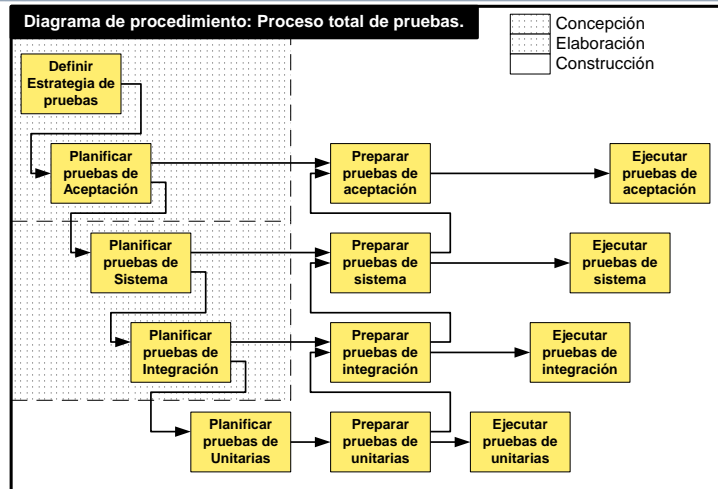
Diagrama de procedimiento: Proceso total de pruebas.

Concepción
Elaboración
Construcción

Definir Estrategia de pruebas

Planificar pruebas de Aceptación

Preparar pruebas de aceptación

Ejecutar pruebas de aceptación

Planificar pruebas de Sistema

Preparar pruebas de sistema

Ejecutar pruebas de sistema

Planificar pruebas de Integración

Preparar pruebas de integración

Ejecutar pruebas de integración

Planificar pruebas de Unitarias

Preparar pruebas de unitarias

Ejecutar pruebas de unitarias